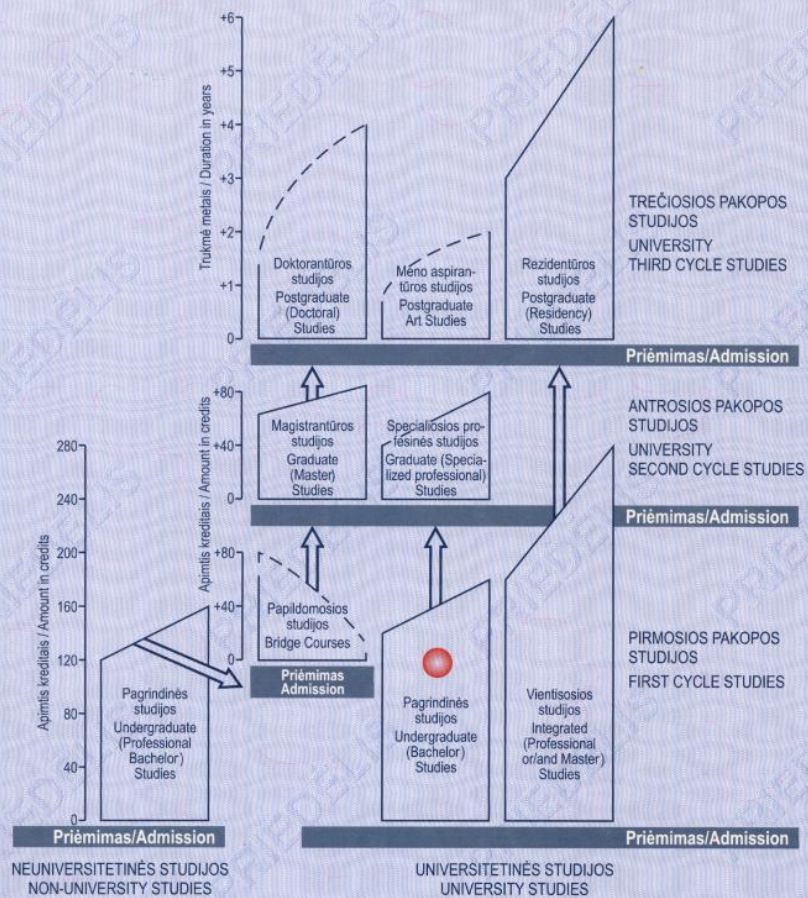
+6
+5
+4
+3
+2
+1
0
Trukmė metais / Duration in years

Doktorantūros studijos
Postgraduate (Doctoral) Studies

Meno aspirantūros studijos
Postgraduate Art Studies

Rezidentūros studijos
Postgraduate (Residency) Studies

TREČIOSIOS PAKOPOS STUDIJOS
UNIVERSITY THIRD CYCLE STUDIES

Priėmimas/Admission

+80
+40
0
Apimtis kreditais / Amount in credits

Magistrantūros studijos
Graduate (Master) Studies

Specialiosios profesinės studijos
Graduate (Specialized professional) Studies

ANTROSIOS PAKOPOS STUDIJOS
UNIVERSITY SECOND CYCLE STUDIES

Priėmimas/Admission

280
240
200
160
120
80
40
0
Apimtis kreditais / Amount in credits

+80
+40
0
Apimtis kreditais / Amount in credits

Papildomosios studijos
Bridge Courses

Priėmimas
Admission

Pagrindinės studijos
Undergraduate (Professional Bachelor) Studies

Pagrindinės studijos
Undergraduate (Bachelor) Studies

Vientisosios studijos
Integrated (Professional or/and Master) Studies

PIRMOSIOS PAKOPOS STUDIJOS
FIRST CYCLE STUDIES

Priėmimas/Admission

Priėmimas/Admission

NEUNIVERSITETINĖS STUDIJOS
NON-UNIVERSITY STUDIES

UNIVERSITETINĖS STUDIJOS
UNIVERSITY STUDIES

PRIEDĖLIS